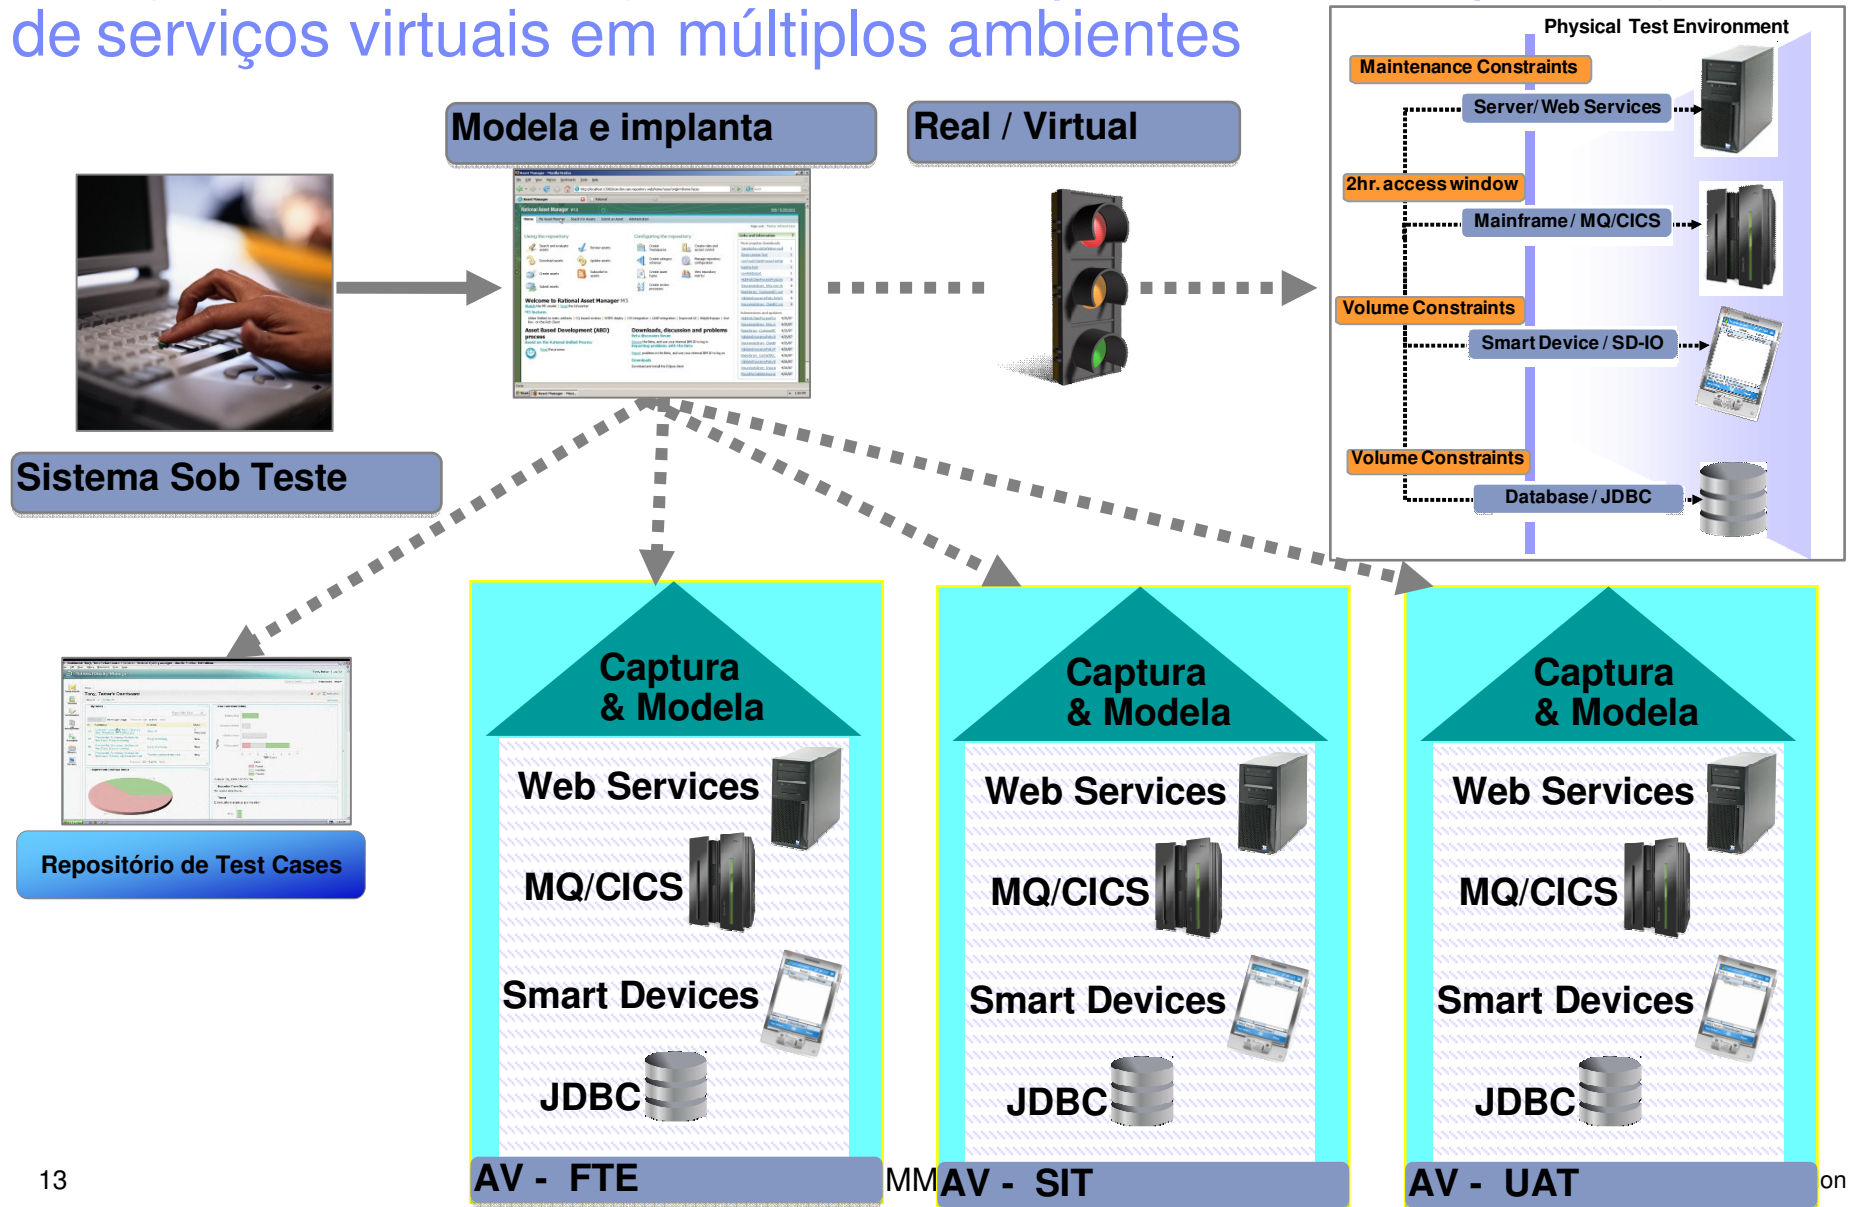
de serviços virtuais em múltiplos ambientes

Physical Test Environment
Maintenance Constraints
Server/Web Services
2hr. access window
Mainframe / MQ/CICS
Volume Constraints
Smart Device / SD-IO
Volume Constraints
Database / JDBC

Modela e implanta

Real / Virtual

Sistema Sob Teste

Repositório de Test Cases

Captura & Modela
Web Services
MQ/CICS
Smart Devices
JDBC
AV - FTE

Captura & Modela
Web Services
MQ/CICS
Smart Devices
JDBC
AV - SIT

Captura & Modela
Web Services
MQ/CICS
Smart Devices
JDBC
AV - UAT

13

MM

on